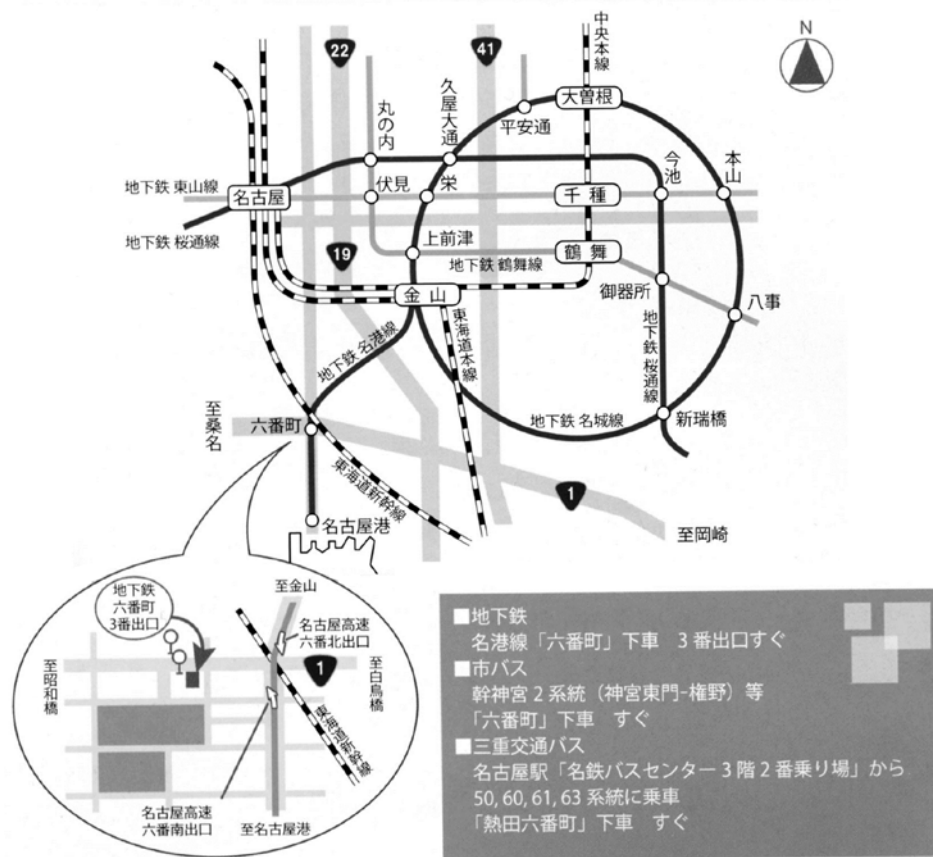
N

中央本線

22

41

大曽根

久屋大通

平安通

丸の内

今池

本山

地下鉄 東山線

名古屋

伏見

栄

千種

地下鉄 桜通線

上前津

19

鶴舞

地下鉄 鶴舞線

御器所

金山

八事

地下鉄 名港線

東海道本線

地下鉄 桜通線

至桑名

六番町

地下鉄 名城線

新瑞橋

東海道新幹線

1

名古屋港

至岡崎

地下鉄 六番町 3番出口

至金山

名古屋高速 六番北出口

1

至昭和橋

至白鳥橋

東海道新幹線

名古屋高速 六番南出口

至名古屋港

■地下鉄
名港線「六番町」下車　3番出口すぐ
■市バス
幹神宮2系統（神宮東門-権野）等
「六番町」下車　すぐ
■三重交通バス
名古屋駅「名鉄バスセンター3階2番乗り場」から
50, 60, 61, 63 系統に乗車
「熱田六番町」下車　すぐ